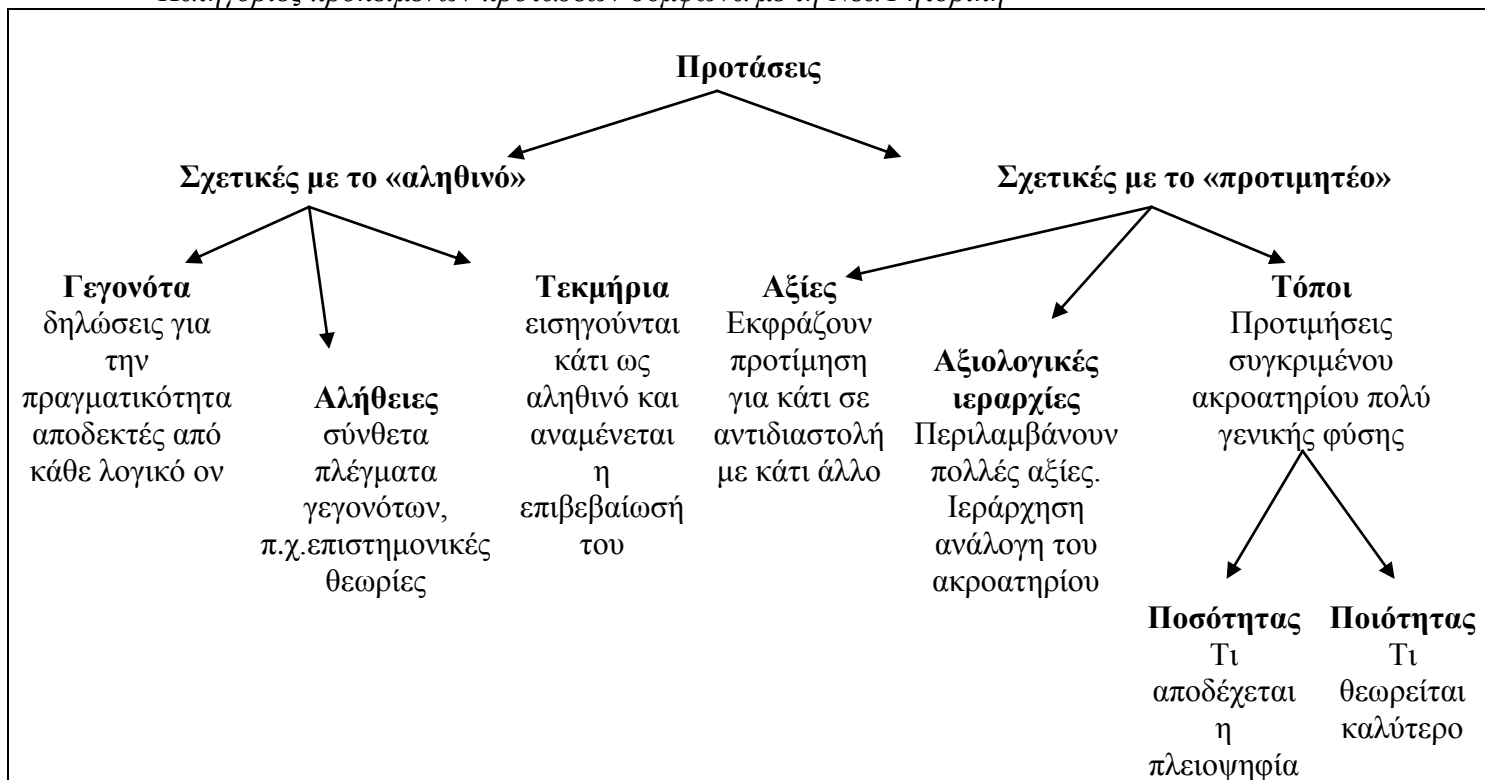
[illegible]

Προτάσεις

Σχετικές με το «αληθινό»

Σχετικές με το «προτιμητέο»

Γεγονότα
δηλώσεις για την πραγματικότητα αποδεκτές από κάθε λογικό ον

Αλήθειες
σύνθετα πλέγματα γεγονότων, π.χ.επιστημονικές θεωρίες

Τεκμήρια
εισηγούνται κάτι ως αληθινό και αναμένεται η επιβεβαίωσή του

Αξίες
Εκφράζουν προτίμηση για κάτι σε αντιδιαστολή με κάτι άλλο

Αξιολογικές ιεραρχίες
Περιλαμβάνουν πολλές αξίες. Ιεράρχηση ανάλογη του ακροατηρίου

Τόποι
Προτιμήσεις συγκριμένου ακροατηρίου πολύ γενικής φύσης

Ποσότητας
Τι αποδέχεται η πλειοψηφία

Ποιότητας
Τι θεωρείται καλύτερο